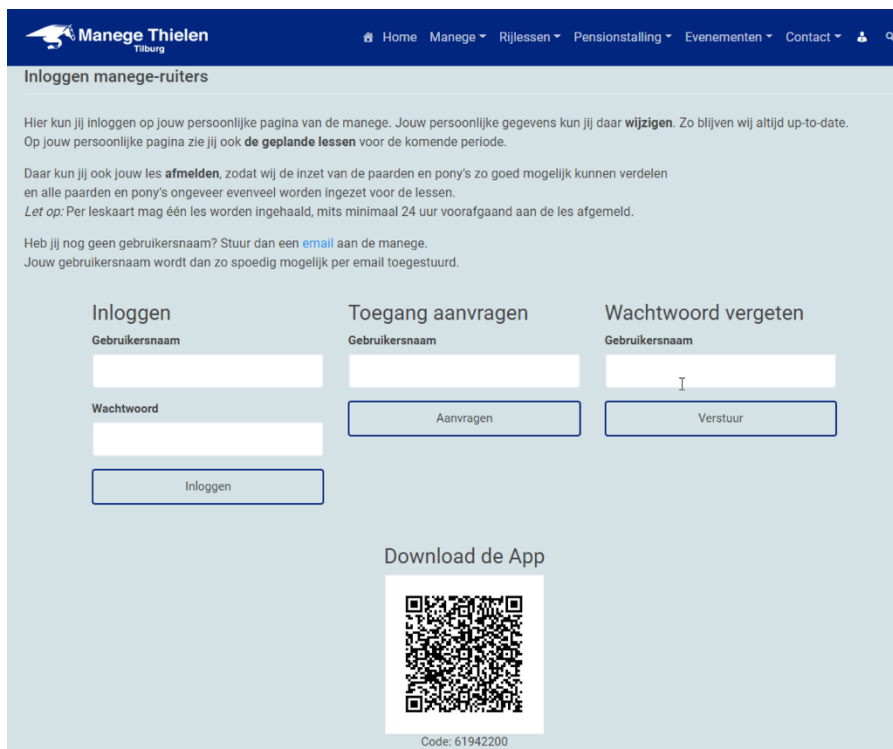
Manege Thielen
Tilburg

Home Manege Rijlessen Pensionstalling Evenementen Contact

Inloggen manege-ruiters

Hier kun jij inloggen op jouw persoonlijke pagina van de manege. Jouw persoonlijke gegevens kun jij daar **wijzigen**. Zo blijven wij altijd up-to-date. Op jouw persoonlijke pagina zie jij ook **de geplande lessen** voor de komende periode.

Daar kun jij ook jouw les **afmelden**, zodat wij de inzet van de paarden en pony's zo goed mogelijk kunnen verdelen en alle paarden en pony's ongeveer evenveel worden ingezet voor de lessen.
*Let op:* Per leskaart mag één les worden ingehaald, mits minimaal 24 uur voorafgaand aan de les afgemeld.

Heb jij nog geen gebruikersnaam? Stuur dan een email aan de manege.
Jouw gebruikersnaam wordt dan zo spoedig mogelijk per email toegestuurd.

Inloggen
Gebruikersnaam
Wachtwoord
Inloggen

Toegang aanvragen
Gebruikersnaam
Aanvragen

Wachtwoord vergeten
Gebruikersnaam
Verstuur

Download de App
Code: 61942200